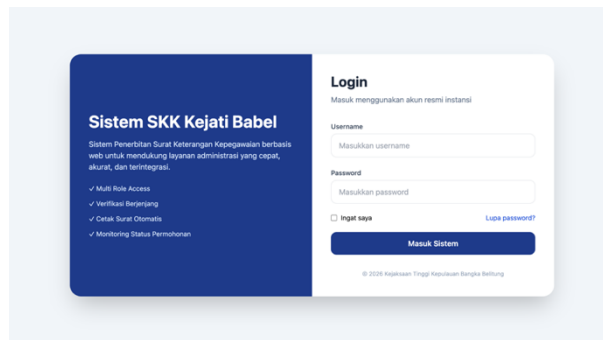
Sistem SKK Kejati Babel

Sistem Penerbitan Surat Keterangan Kepegawaian berbasis web untuk mendukung layanan administrasi yang cepat, akurat, dan terintegrasi.

✓ Multi Role Access
✓ Verifikasi Berjenjang
✓ Cetak Surat Otomatis
✓ Monitoring Status Permohonan

Login

Masuk menggunakan akun resmi instansi

Username

Masukkan username

Password

Masukkan password

Ingat saya

Lupa password?

Masuk Sistem

© 2026 Kejaksaan Tinggi Kepulauan Bangka Belitung